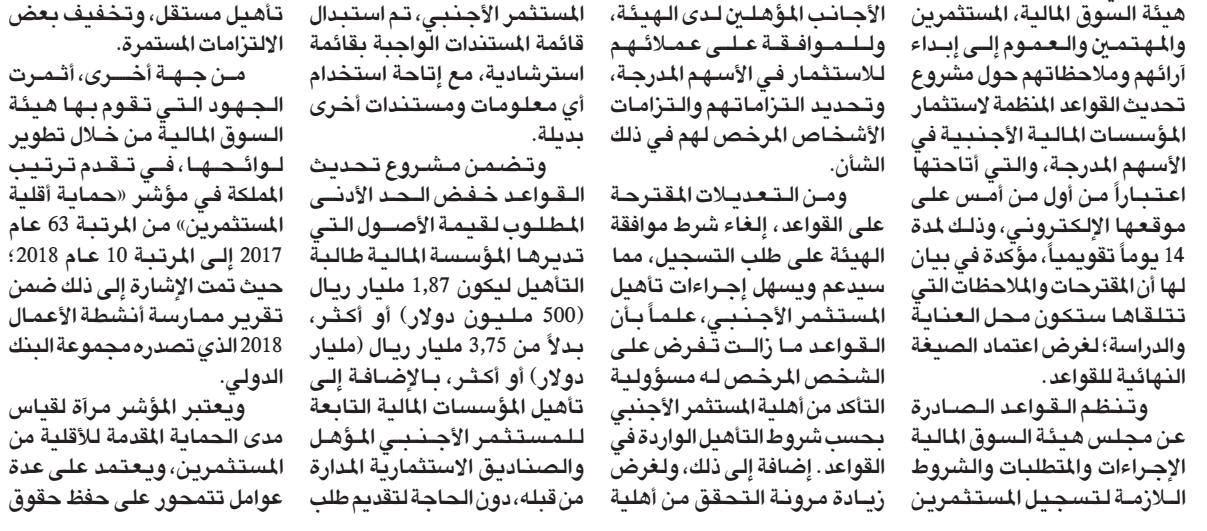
هيئة السوق المالية، المستثمرين والمهتمين والعموم إلى إبداء آرائهم وملاحظاتهم حول مشروع تحديث القواعد المنظمة لاستثمار المؤسسات المالية الأجنبية في الأسهم المدرجة، والتي أتاحتها اعتباراً من أول من أمس على موقعها الإلكتروني، وذلك لمدة 14 يوماً تقويمياً، مؤكدة في بيان لها أن المقترحات والملاحظات التي تتلقاها ستكون محل العناية والدراسة؛ لغرض اعتماد الصيغة النهائية للقواعد.

وتنظم القواعد الصادرة عن مجلس هيئة السوق المالية الإجراءات والمتطلبات والشروط اللازمة لتسجيل المستثمرين الأجانب المؤهلين لدى الهيئة، وللموافقة على عملائهم للاستثمار في الأسهم المدرجة، وتحديد التزاماتهم والتزامات الأشخاص المرخص لهم في ذلك الشأن.

ومن التعديلات المقترحة على القواعد، إلغاء شرط موافقة الهيئة على طلب التسجيل، مما سيدعم ويسهل إجراءات تأهيل المستثمر الأجنبي، علماً بأن القواعد ما زالت تفرض على الشخص المرخص له مسؤولية التأكد من أهلية المستثمر الأجنبي بحسب شروط التأهيل الواردة في القواعد. إضافة إلى ذلك، ولغرض زيادة مرونة التحقق من أهلية المستثمر الأجنبي، تم استبدال قائمة المستندات الواجبة بقائمة استرشادية، مع إتاحة استخدام أي معلومات ومستندات أخرى بديلة.

وتضمن مشروع تحديث القواعد خفض الحد الأدنى المطلوب لقيمة الأصول التي تديرها المؤسسة المالية طالبة التأهيل ليكون 1,87 مليار ريال (500 مليون دولار) أو أكثر، بدلاً من 3,75 مليار ريال (مليار دولار) أو أكثر، بالإضافة إلى تأهيل المؤسسات المالية التابعة للمستثمر الأجنبي المؤهل والصناديق الاستثمارية المدارة من قبله، دون الحاجة لتقديم طلب تأهيل مستقل، وتخفيف بعض الالتزامات المستمرة.

من جهة أخرى، أثمرت الجهود التي تقوم بها هيئة السوق المالية من خلال تطوير لوائحها، في تقدم ترتيب المملكة في مؤشر «حماية أقلية المستثمرين» من المرتبة 63 عام 2017 إلى المرتبة 10 عام 2018؛ حيث تمت الإشارة إلى ذلك ضمن تقرير ممارسة أنشطة الأعمال 2018 الذي تصدره مجموعة البنك الدولي.

ويعتبر المؤشر مرآة لقياس مدى الحماية المقدمة للأقلية من المستثمرين، ويعتمد على عدة عوامل تتمحور على حفظ حقوق